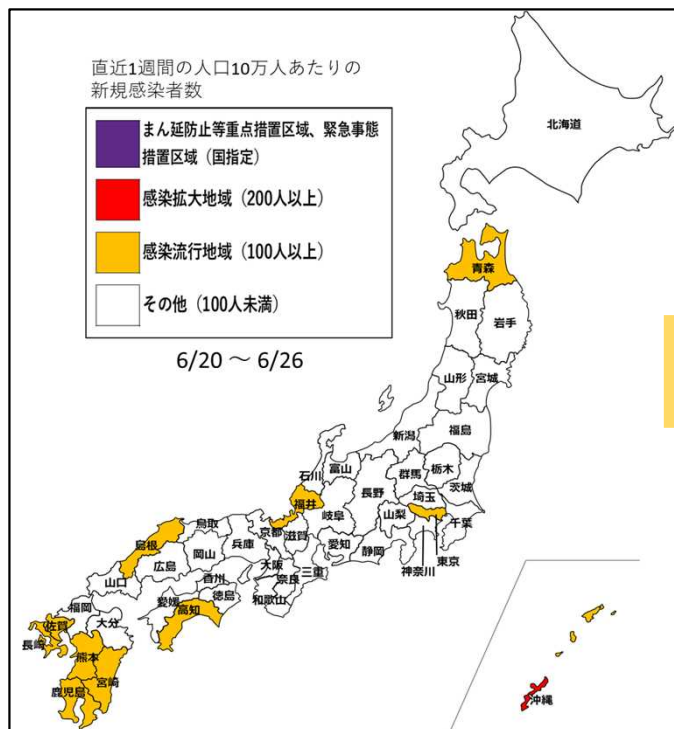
直近1週間の人口10万人あたりの
新規感染者数

まん延防止等重点措置区域、緊急事態措置区域（国指定）

感染拡大地域（200人以上）

感染流行地域（100人以上）

その他（100人未満）

6/20 〜 6/26

北海道
青森
秋田
岩手
山形
宮城
新潟
福島
群馬
栃木
茨城
石川
富山
福井
長野
埼玉
岐阜
山梨
千葉
鳥取
京都
滋賀
愛知
静岡
東京
島根
岡山
兵庫
神奈川
広島
大阪
三重
山口
香川
奈良
愛媛
徳島
和歌山
福岡
高知
大分
佐賀
長崎
熊本
宮崎
鹿児島
沖縄